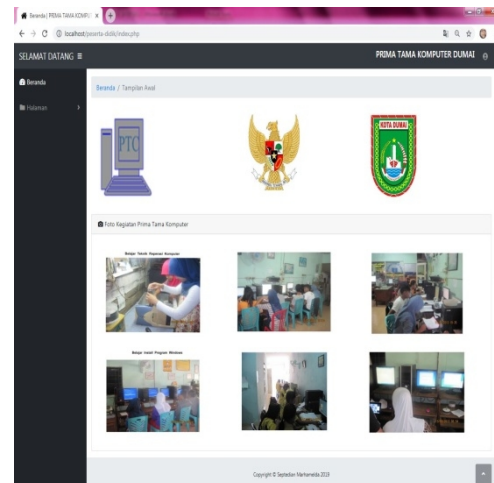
Beranda | PRIMA TAMA KOMPU ×

localhost/peserta-didik/index.php

SELAMAT DATANG ≡

PRIMA TAMA KOMPUTER DUMAI

Beranda

Halaman

Beranda / Tampilan Awal

PTC

KOTA DUMAI

Foto Kegiatan Prima Tama Komputer

Belajar Teknik Ripearasi Komputer

Belajar Install Program Windows

Copyright © Septadian Markanetda 2019